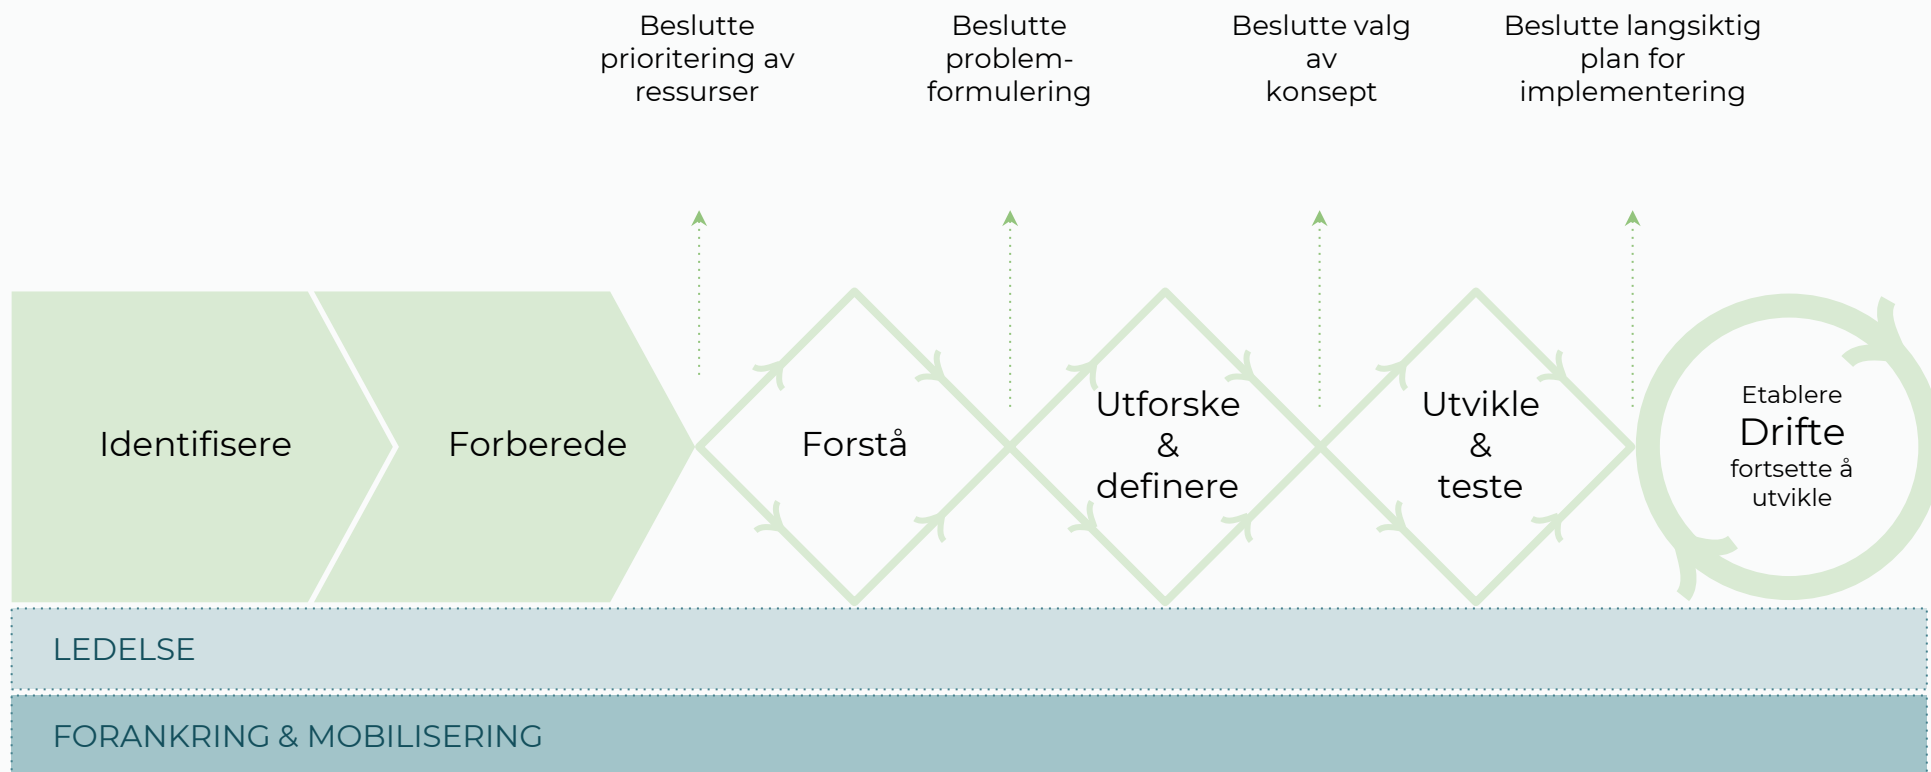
Beslutte prioritering av ressurser

Beslutte problemformulering

Beslutte valg av konsept

Beslutte langsiktig plan for implementering

Identifisere

Forberede

Forstå

Utforske & definere

Utvikle & teste

Etablere
Drifte
fortsette å utvikle

LEDELSE

FORANKRING & MOBILISERING